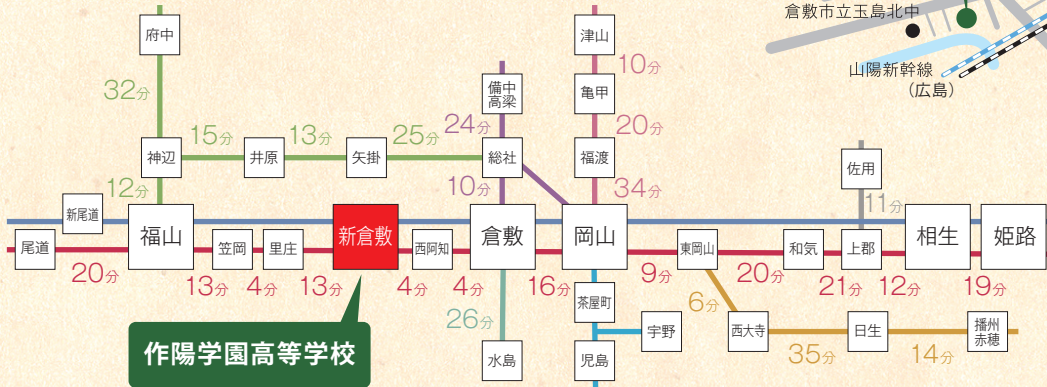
倉敷市立玉島北中

山陽新幹線
（広島）

府中

32分

神辺

15分

井原

13分

矢掛

25分

備中高梁

24分

総社

10分

津山

10分

亀甲

20分

福渡

34分

佐用

11分

12分

新尾道

福山

新倉敷

倉敷

岡山

相生

姫路

尾道

20分

笠岡

13分

里庄

4分

13分

西阿知

4分

4分

16分

東岡山

9分

和気

20分

上郡

21分

12分

19分

茶屋町

宇野

6分

西大寺

日生

播州赤穂

35分

14分

26分

水島

児島

作陽学園高等学校